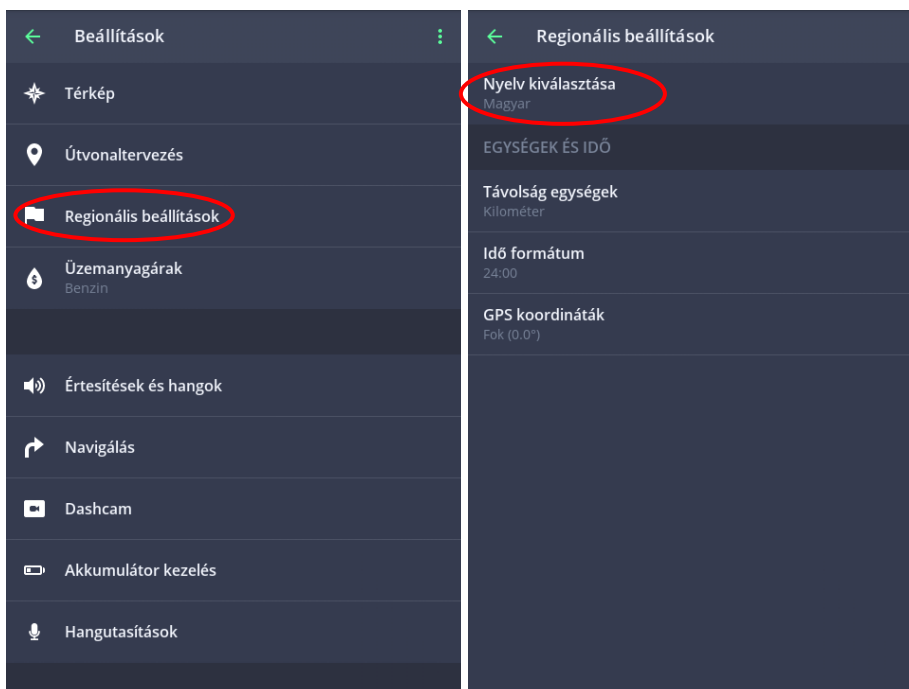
Beállítások

Térkép

Útvonaltervezés

Regionális beállítások

Üzemanyagárak
Benzin

Értesítések és hangok

Navigálás

Dashcam

Akkumulátor kezelés

Hangutasítások

Regionális beállítások

Nyelv kiválasztása
Magyar

EGYSÉGEK ÉS IDŐ

Távolság egységek
Kilométer

Idő formátum
24:00

GPS koordináták
Fok (0.0°)